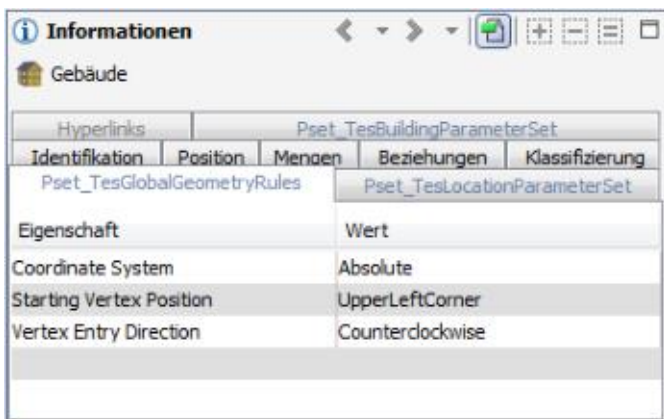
Informationen

Gebäude

Hyperlinks | Pset_TesBuildingParameterSet

Identifikation | Position | Mengen | Beziehungen | Klassifizierung

Pset_TesGlobalGeometryRules | Pset_TesLocationParameterSet

| Eigenschaft | Wert |
|---|---|
| Coordinate System | Absolute |
| Starting Vertex Position | UpperLeftCorner |
| Vertex Entry Direction | Counterclockwise |